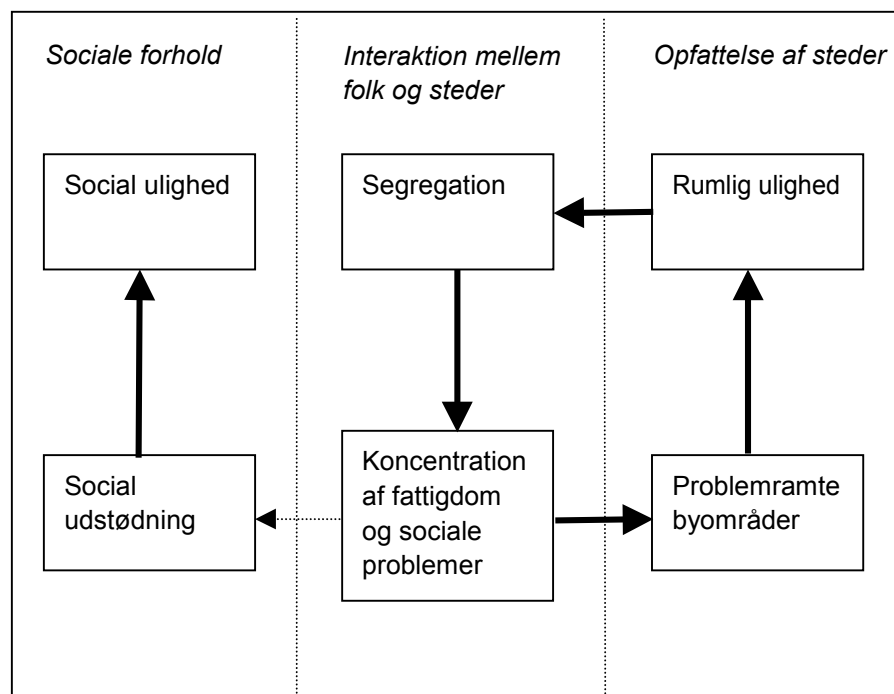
Sociale forhold

Interaktion mellem folk og steder

Opfattelse af steder

Social ulighed

Segregation

Rumlig ulighed

Social udstødning

Koncentration af fattigdom og sociale problemer

Problemramte byområder